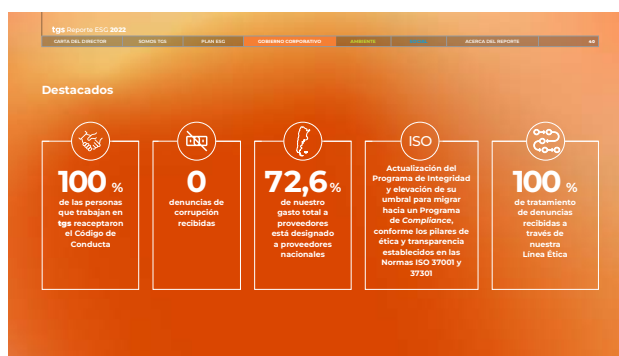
tgs Reporte ESG 2022

CARTA DEL DIRECTOR | SOMOS TGS | PLAN ESG | GOBIERNO CORPORATIVO | AMBIENTE | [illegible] | ACERCA DEL REPORTE | 46

Destacados

100 % de las personas que trabajan en tgs recepcionaron el Código de Conducta

0 denuncias de corrupción recibidas

72,6 % de nuestro gasto total a proveedores está designado a proveedores nacionales

ISO

Actualización del Programa de Integridad y elevación de su umbral para migrar hacia un Programa de Compliance, conforme los pilares de ética y transparencia establecidos en las Normas ISO 37001 y 37301

100 % de tratamiento de denuncias recibidas a través de nuestra Línea Ética